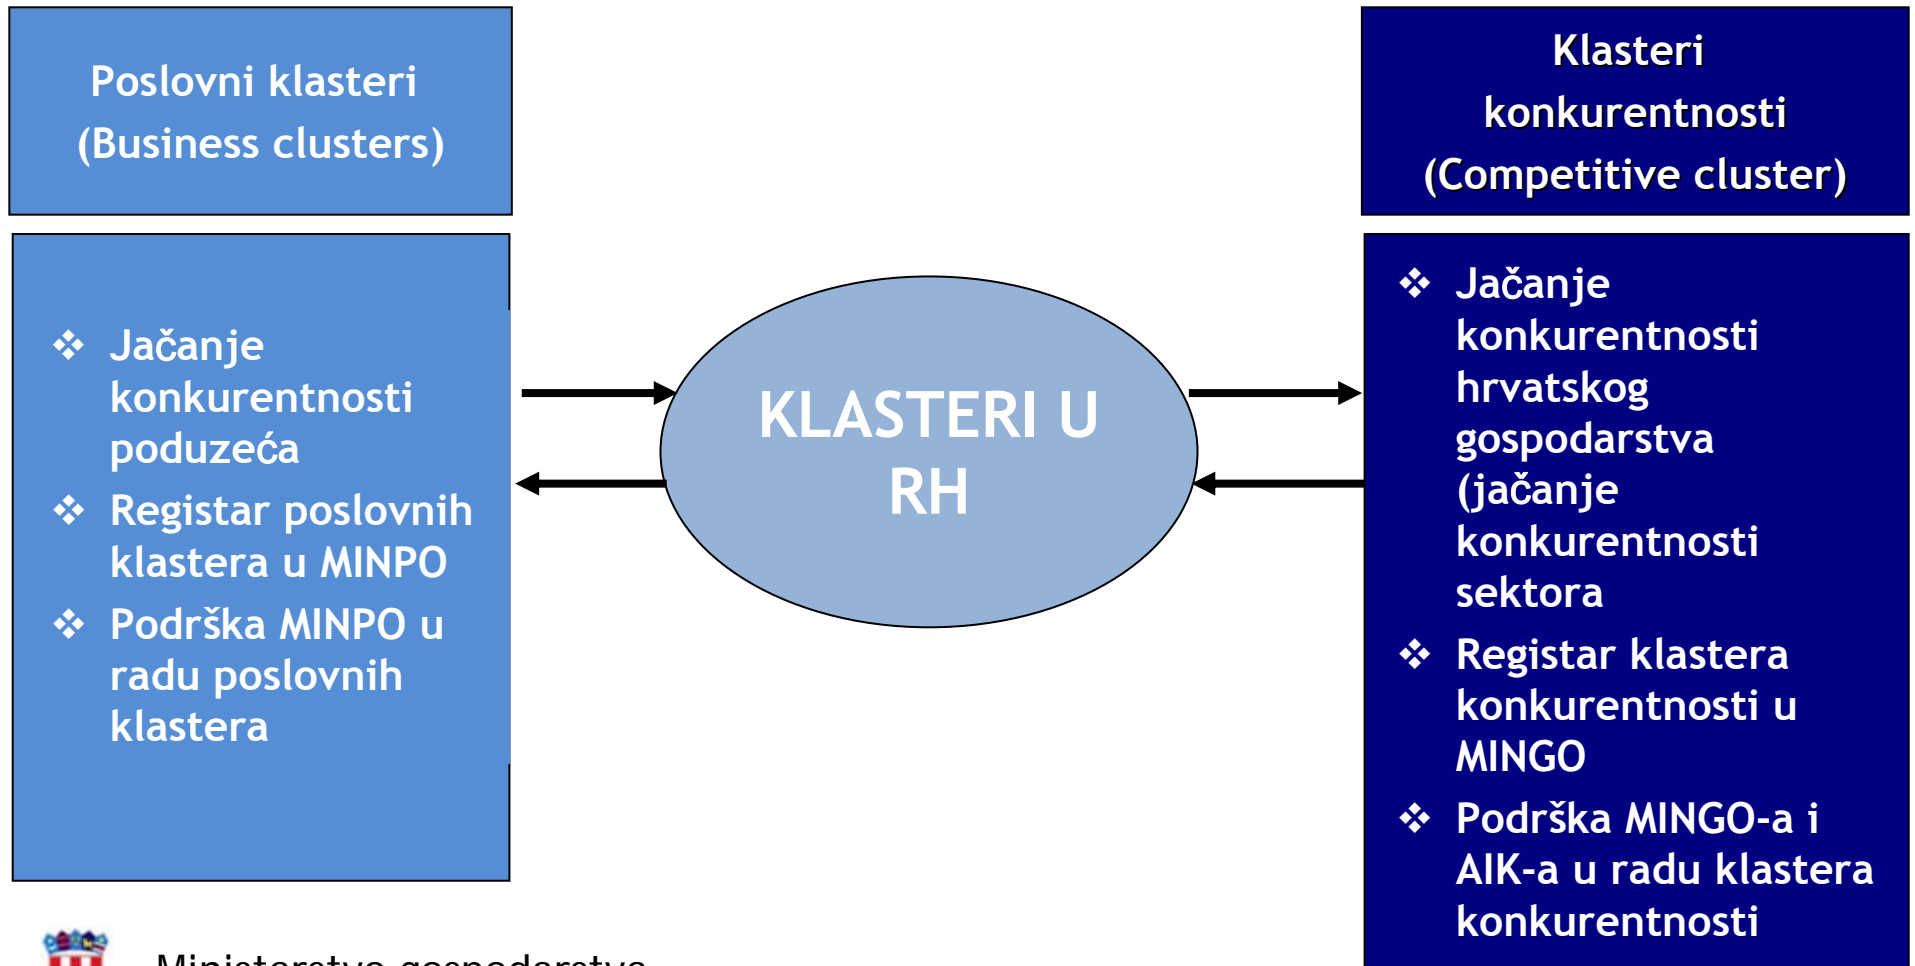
Poslovni klasteri
(Business clusters)

❖ Jačanje konkurentnosti poduzeća
❖ Registar poslovnih klastera u MINPO
❖ Podrška MINPO u radu poslovnih klastera

KLASTERI U RH

Klasteri konkurentnosti
(Competitive cluster)

❖ Jačanje konkurentnosti hrvatskog gospodarstva (jačanje konkurentnosti sektora
❖ Registar klastera konkurentnosti u MINGO
❖ Podrška MINGO-a i AIK-a u radu klastera konkurentnosti

Ministarstvo gospodarstva